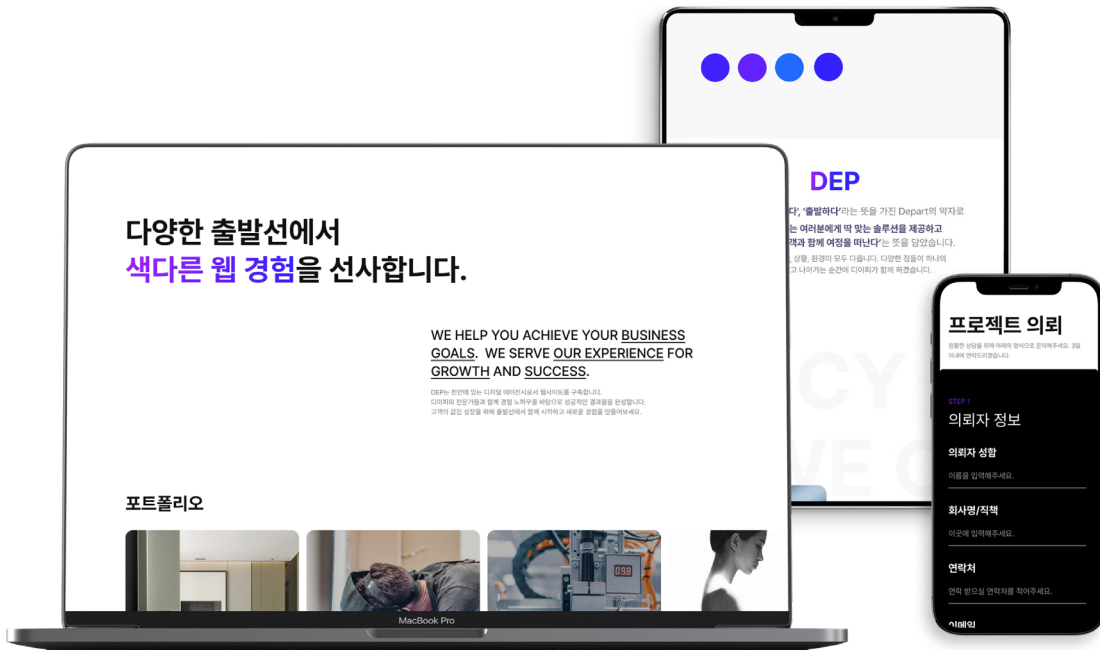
다양한 출발선에서
색다른 웹 경험을 선사합니다.

WE HELP YOU ACHIEVE YOUR BUSINESS GOALS. WE SERVE OUR EXPERIENCE FOR GROWTH AND SUCCESS.

DEP는 천안에 있는 디지털 에이전시로서 웹사이트를 구축합니다.
디이피의 전문가들과 함께 경험 노하우를 바탕으로 성공적인 결과물을 완성합니다.
고객의 값진 성장을 위해 출발선에서 함께 시작하고 새로운 경험을 만들어보세요.

포트폴리오

098

MacBook Pro

DEP
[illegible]다', '출발하다'라는 뜻을 가진 Depart의 약자로
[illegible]는 여러분에게 딱 맞는 솔루션을 제공하고
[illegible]객과 함께 여정을 떠난다'는 뜻을 담았습니다.
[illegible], 상황, 환경이 모두 다릅니다. 다양한 접들이 하나의
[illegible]고 나아가는 순간에 디이피가 함께 하겠습니다.

CY
VE C

프로젝트 의뢰
원활한 상담을 위해 아래의 양식으로 문의해주세요. 3일 이내에 연락드리겠습니다.

STEP 1
의뢰자 정보

의뢰자 성함
이름을 입력해주세요.

회사명/직책
이곳에 입력해주세요.

연락처
연락 받으실 연락처를 적어주세요.

이메일